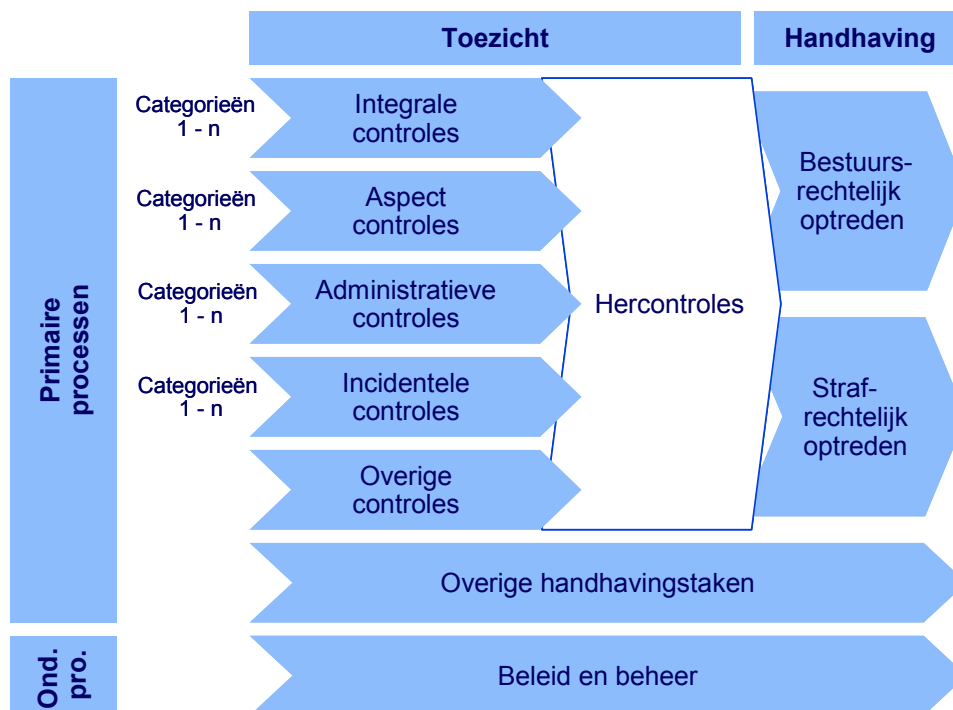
Toezicht

Handhaving

Primaire processen

Categorieën 1 - n

Integrale controles

Categorieën 1 - n

Aspect controles

Categorieën 1 - n

Administratieve controles

Categorieën 1 - n

Incidentele controles

Overige controles

Hercontroles

Bestuursrechtelijk optreden

Strafrechtelijk optreden

Overige handhavingstaken

Ond. pro.

Beleid en beheer